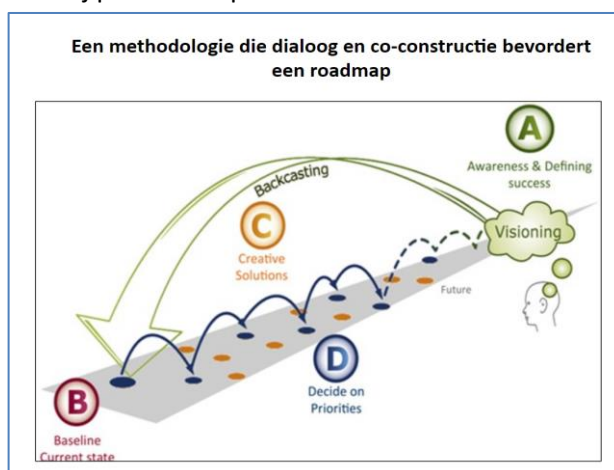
Een methodologie die dialoog en co-constructie bevordert een roadmap

A
Awareness & Defining success

Backcasting

Visioning

C
Creative Solutions

Future

D
Decide on Priorities

B
Baseline
Current state